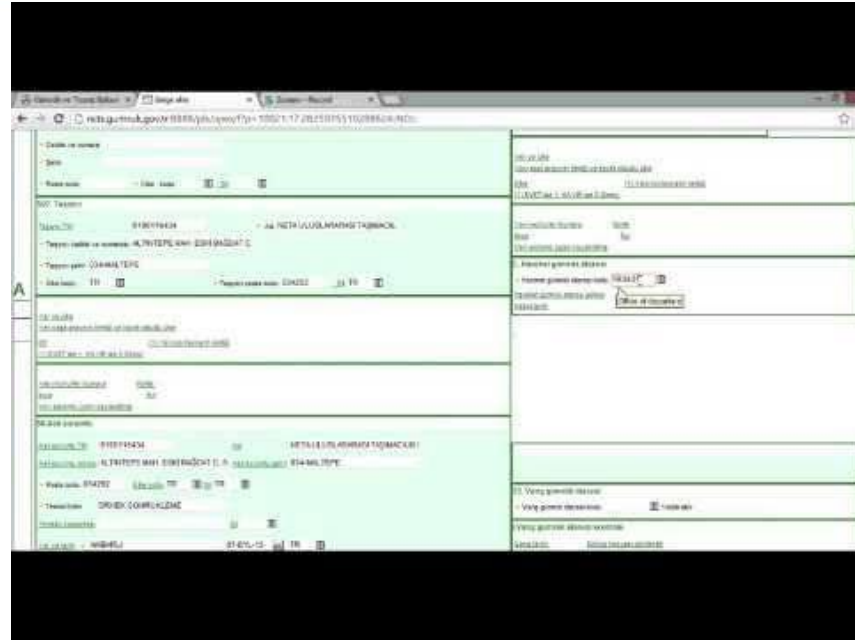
Gümrük ve Ticaret Bakan × | Belge ekle × | Screen Recorder ×

ncts.gumruk.gov.tr:8888/pls/query?p=10021:17:2825975510286624:NO:

A

Cadde ve numara
Şehir
Posta kodu | Ülke kodu

S07. Taşıyıcı
Taşıyıcı TIN 0100115434 | NETA ULUSLARARASI TAŞIMACILIK
Taşıyıcı cadde ve numara ALTINTEPE MAH. ESKİ BAĞDAT C.
Taşıyıcı şehir: 0 MALTEPE
Ülke kodu TR | Taşıyıcı posta kodu 034252 | TR

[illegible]
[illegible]

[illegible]

S8. Asıl sorumlu
Asıl sorumlu TIN 0100115434 | NETA ULUSLARARASI TAŞIMACILIK
Asıl sorumlu cadde ALTINTEPE MAH. ESKİ BAĞDAT C. S. | Asıl sorumlu şehri 034 MALTEPE
Posta kodu 034252 | TR | TR
Temsilci ORNEK DONRULEME
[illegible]
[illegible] 07-07L-13 TR

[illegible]
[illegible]
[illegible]

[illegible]

Hareket gümrük idaresi
Hareket gümrük idaresi kodu TR34 | Office of Departure
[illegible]

Varış gümrük idaresi
Varış gümrük idaresi
Varış gümrük idaresi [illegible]